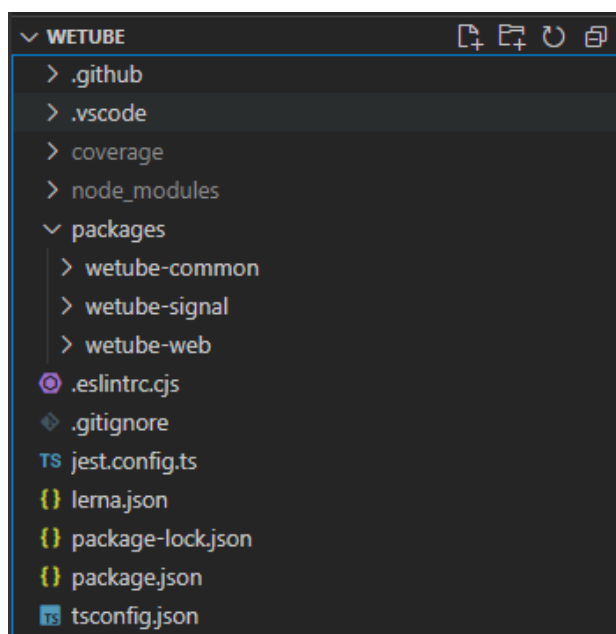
WETUBE
.github
.vscode
coverage
node_modules
packages
wetube-common
wetube-signal
wetube-web
.eslintrc.cjs
.gitignore
TS jest.config.ts
{} lerna.json
{} package-lock.json
{} package.json
TS tsconfig.json